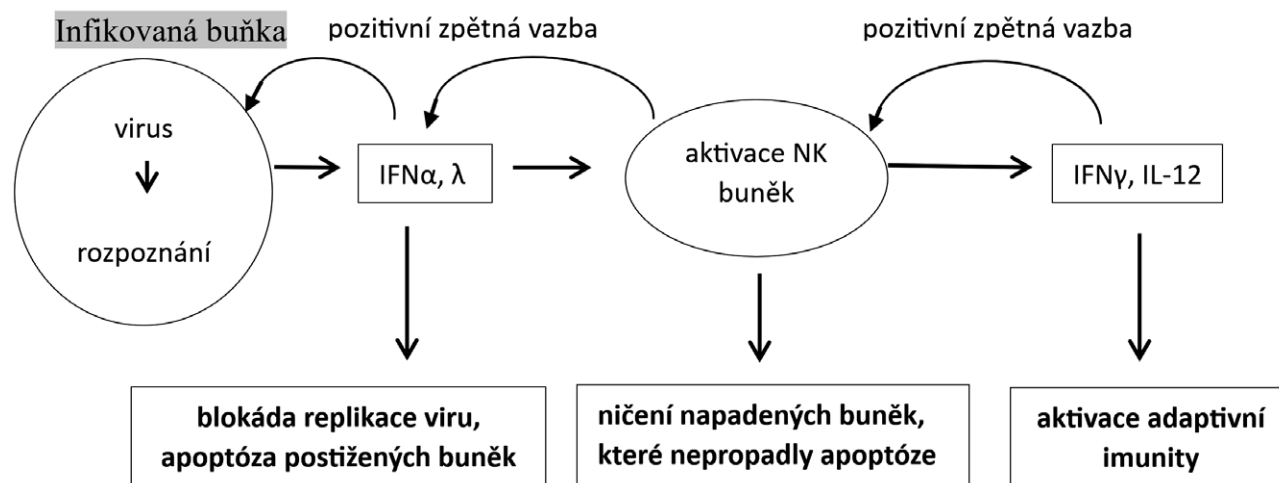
Infikovaná buňka

pozitivní zpětná vazba

pozitivní zpětná vazba

virus

rozpoznání

IFNα, λ

aktivace NK buněk

IFNγ, IL-12

blokáda replikace viru, apoptóza postižených buněk

ničení napadených buněk, které nepropadly apoptóze

aktivace adaptivní imunity